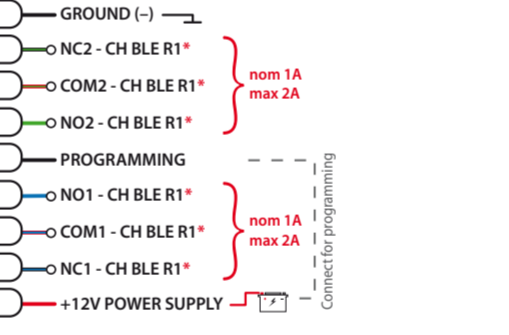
GROUND (–)

NC2 - CH BLE R1*
COM2 - CH BLE R1*
NO2 - CH BLE R1*

nom 1A
max 2A

PROGRAMMING

NO1 - CH BLE R1*
COM1 - CH BLE R1*
NC1 - CH BLE R1*

nom 1A
max 2A

Connect for programming

+12V POWER SUPPLY